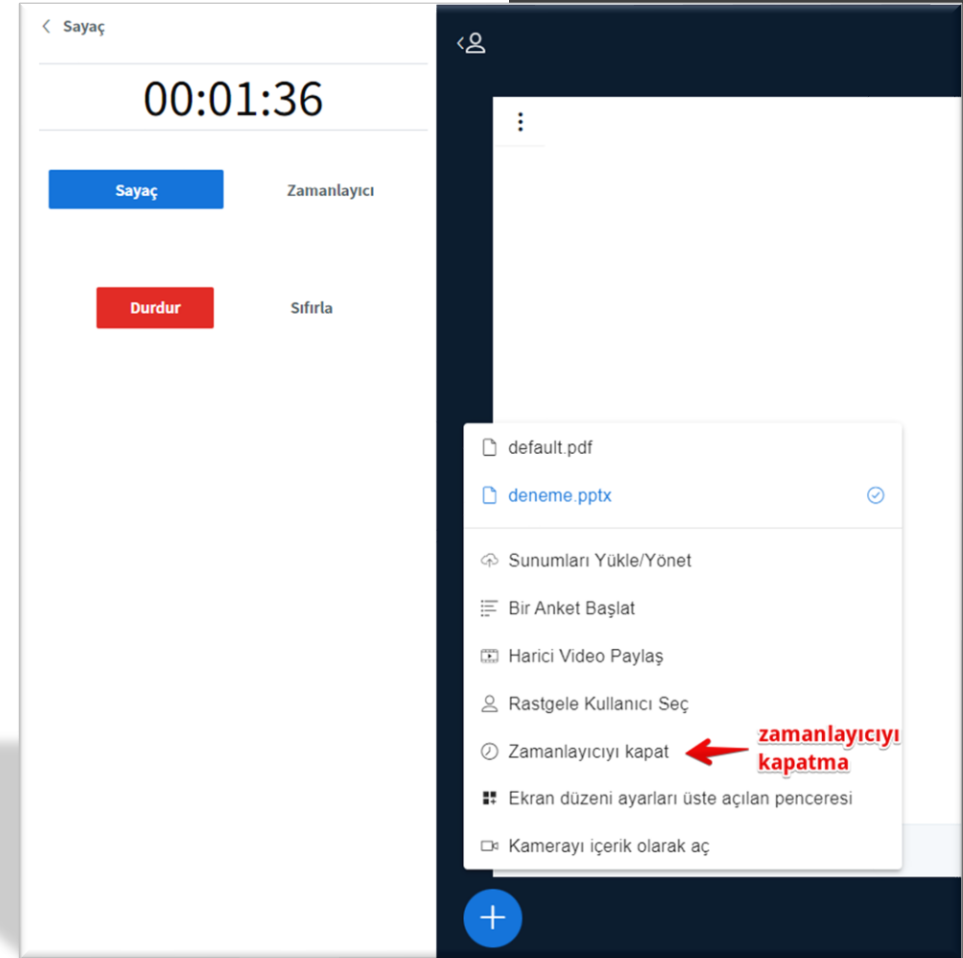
< Sayaç

00:01:36

Sayaç

Zamanlayıcı

Durdur

Sıfırla

default.pdf

deneme.pptx

Sunumları Yükle/Yönet

Bir Anket Başlat

Harici Video Paylaş

Rastgele Kullanıcı Seç

Zamanlayıcıyı kapat

zamanlayıcıyı kapatma

Ekran düzeni ayarları üste açılan penceresi

Kamerayı içerik olarak aç

+